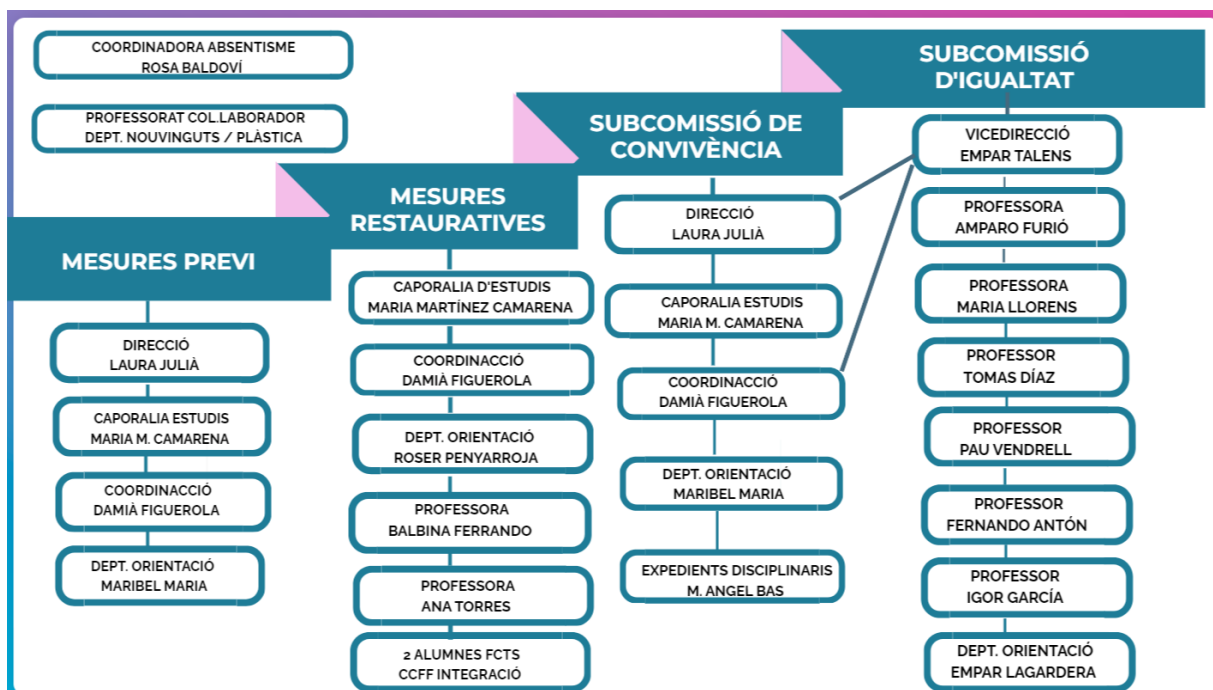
COORDINADORA ABSENTISME
ROSA BALDOVÍ

PROFESSORAT COL.LABORADOR
DEPT. NOUVINGUTS / PLÀSTICA

MESURES PREVI

DIRECCIÓ
LAURA JULIÀ

CAPORALIA ESTUDIS
MARIA M. CAMARENA

COORDINACCIÓ
DAMIÀ FIGUEROLA

DEPT. ORIENTACIÓ
MARIBEL MARIA

MESURES RESTAURATIVES

CAPORALIA D'ESTUDIS
MARIA MARTÍNEZ CAMARENA

COORDINACCIÓ
DAMIÀ FIGUEROLA

DEPT. ORIENTACIÓ
ROSER PENYARROJA

PROFESSORA
BALBINA FERRANDO

PROFESSORA
ANA TORRES

2 ALUMNES FCTS
CCFF INTEGRACIÓ

SUBCOMISSIÓ DE CONVIVÈNCIA

DIRECCIÓ
LAURA JULIÀ

CAPORALIA ESTUDIS
MARIA M. CAMARENA

COORDINACCIÓ
DAMIÀ FIGUEROLA

DEPT. ORIENTACIÓ
MARIBEL MARIA

EXPEDIENTS DISCIPLINARIS
M. ANGEL BAS

SUBCOMISSIÓ D'IGUALTAT

VICEDIRECCIÓ
EMPAR TALENS

PROFESSORA
AMPARO FURIÓ

PROFESSORA
MARIA LLORENS

PROFESSOR
TOMAS DÍAZ

PROFESSOR
PAU VENDRELL

PROFESSOR
FERNANDO ANTÓN

PROFESSOR
IGOR GARCÍA

DEPT. ORIENTACIÓ
EMPAR LAGARDERA